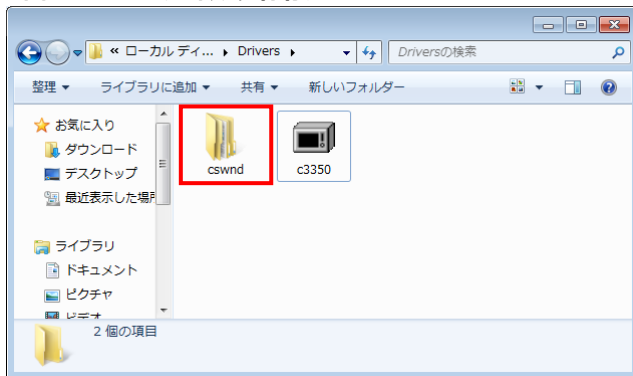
« ローカル ディ... ▸ Drivers ▸

Driversの検索

整理 ▾ ライブラリに追加 ▾ 共有 ▾ 新しいフォルダー

お気に入り
ダウンロード
デスクトップ
最近表示した場所

ライブラリ
ドキュメント
ピクチャ
ビデオ

cswnd
c3350

2 個の項目